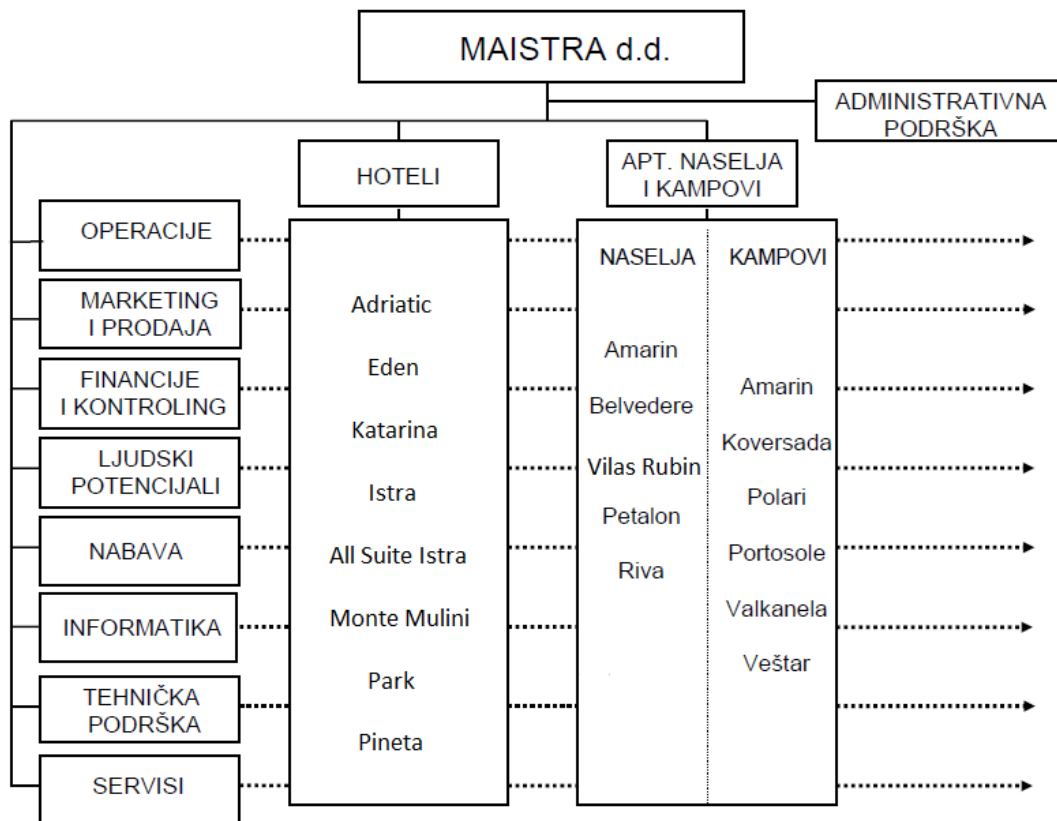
MAISTRA d.d.

ADMINISTRATIVNA PODRŠKA

HOTELI

APT. NASELJA I KAMPOVI

OPERACIJE

MARKETING I PRODAJA

FINANCIJE I KONTROLING

LJUDSKI POTENCIJALI

NABAVA

INFORMATIKA

TEHNIČKA PODRŠKA

SERVISI

Adriatic
Eden
Katarina
Istra
All Suite Istra
Monte Mulini
Park
Pineta

NASELJA
Amarin
Belvedere
Vilas Rubin
Petalon
Riva

KAMPOVI
Amarin
Koversada
Polari
Portosole
Valkanela
Veštar